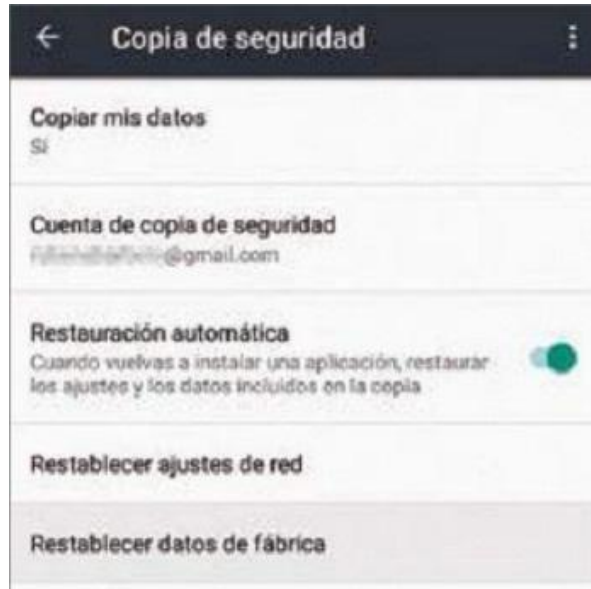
Copia de seguridad

Copiar mis datos
Sí

Cuenta de copia de seguridad
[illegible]@gmail.com

Restauración automática
Cuando vuelvas a instalar una aplicación, restaurar los ajustes y los datos incluidos en la copia

Restablecer ajustes de red

Restablecer datos de fábrica